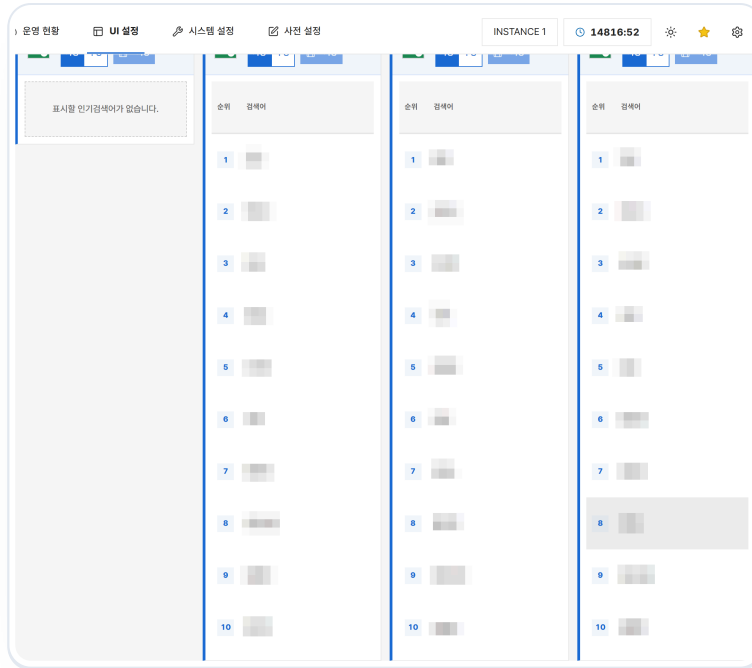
운영 현황 UI 설정 시스템 설정 사전 설정 INSTANCE 1 14816:52

표시할 인기검색어가 없습니다.

| 순위 | 검색어 |
|---|---|
| 1 | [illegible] |
| 2 | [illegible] |
| 3 | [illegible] |
| 4 | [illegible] |
| 5 | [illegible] |
| 6 | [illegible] |
| 7 | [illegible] |
| 8 | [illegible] |
| 9 | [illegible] |
| 10 | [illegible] |

| 순위 | 검색어 |
|---|---|
| 1 | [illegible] |
| 2 | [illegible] |
| 3 | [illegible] |
| 4 | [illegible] |
| 5 | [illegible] |
| 6 | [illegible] |
| 7 | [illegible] |
| 8 | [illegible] |
| 9 | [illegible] |
| 10 | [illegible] |

| 순위 | 검색어 |
|---|---|
| 1 | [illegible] |
| 2 | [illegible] |
| 3 | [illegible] |
| 4 | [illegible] |
| 5 | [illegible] |
| 6 | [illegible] |
| 7 | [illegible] |
| 8 | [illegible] |
| 9 | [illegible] |
| 10 | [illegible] |